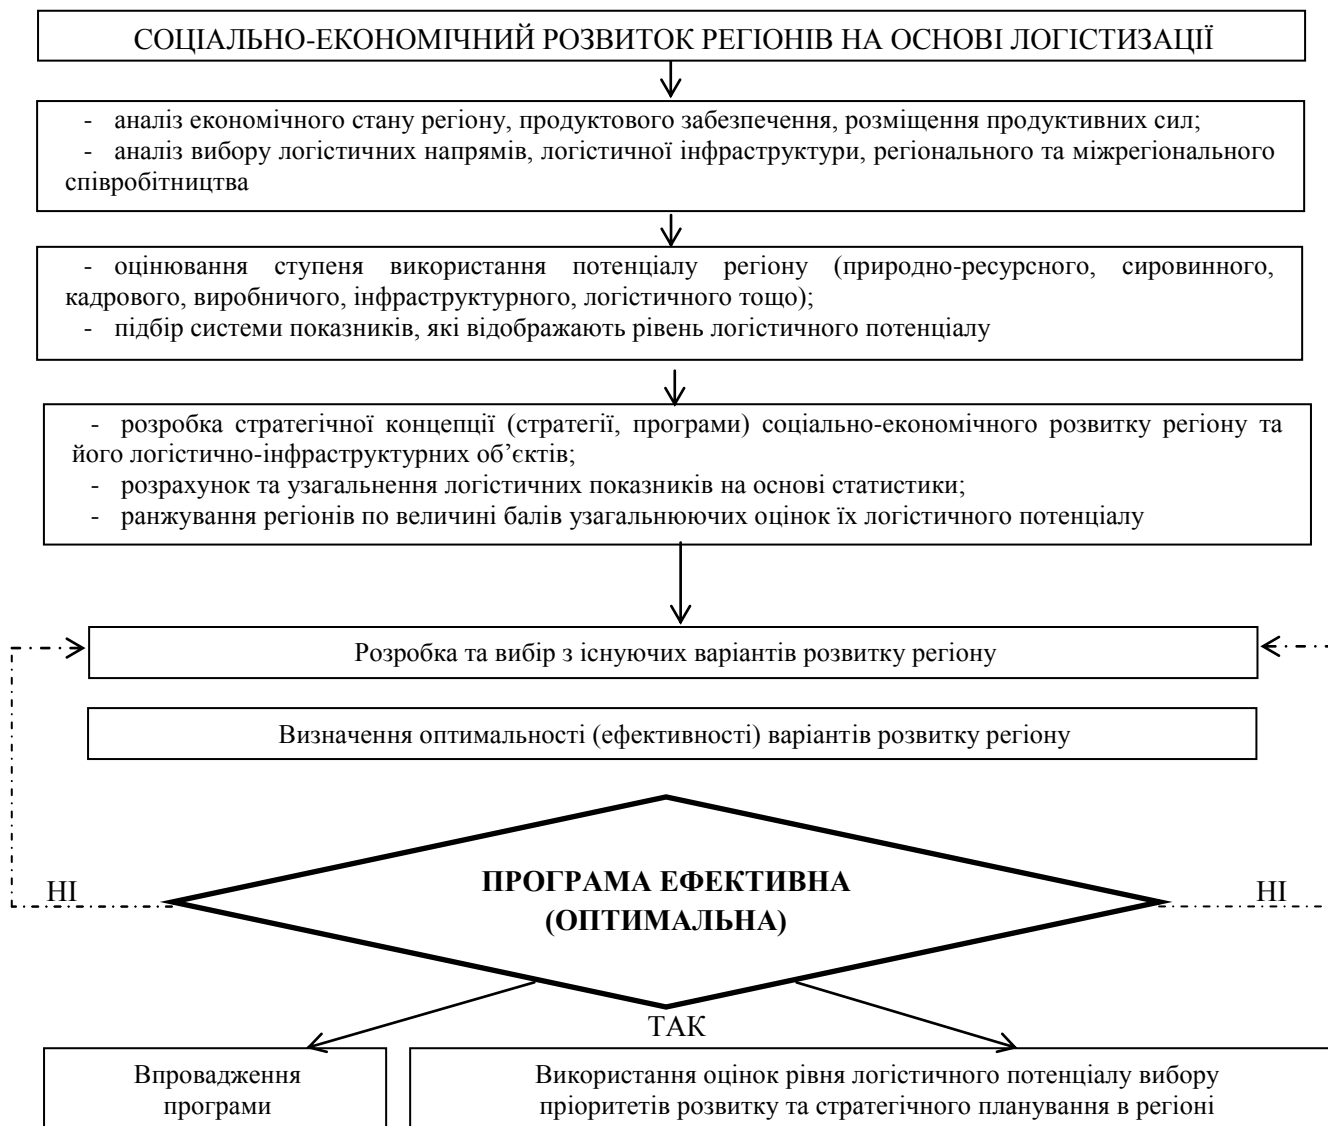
СОЦІАЛЬНО-ЕКОНОМІЧНИЙ РОЗВИТОК РЕГІОНІВ НА ОСНОВІ ЛОГІСТИЗАЦІЇ

- аналіз економічного стану регіону, продуктового забезпечення, розміщення продуктивних сил;
- аналіз вибору логістичних напрямів, логістичної інфраструктури, регіонального та міжрегіонального співробітництва

- оцінювання ступеня використання потенціалу регіону (природно-ресурсного, сировинного, кадрового, виробничого, інфраструктурного, логістичного тощо);
- підбір системи показників, які відображають рівень логістичного потенціалу

- розробка стратегічної концепції (стратегії, програми) соціально-економічного розвитку регіону та його логістично-інфраструктурних об'єктів;
- розрахунок та узагальнення логістичних показників на основі статистики;
- ранжування регіонів по величині балів узагальнюючих оцінок їх логістичного потенціалу

Розробка та вибір з існуючих варіантів розвитку регіону

Визначення оптимальності (ефективності) варіантів розвитку регіону

НІ

ПРОГРАМА ЕФЕКТИВНА (ОПТИМАЛЬНА)

НІ

ТАК

Впровадження програми

Використання оцінок рівня логістичного потенціалу вибору пріоритетів розвитку та стратегічного планування в регіоні